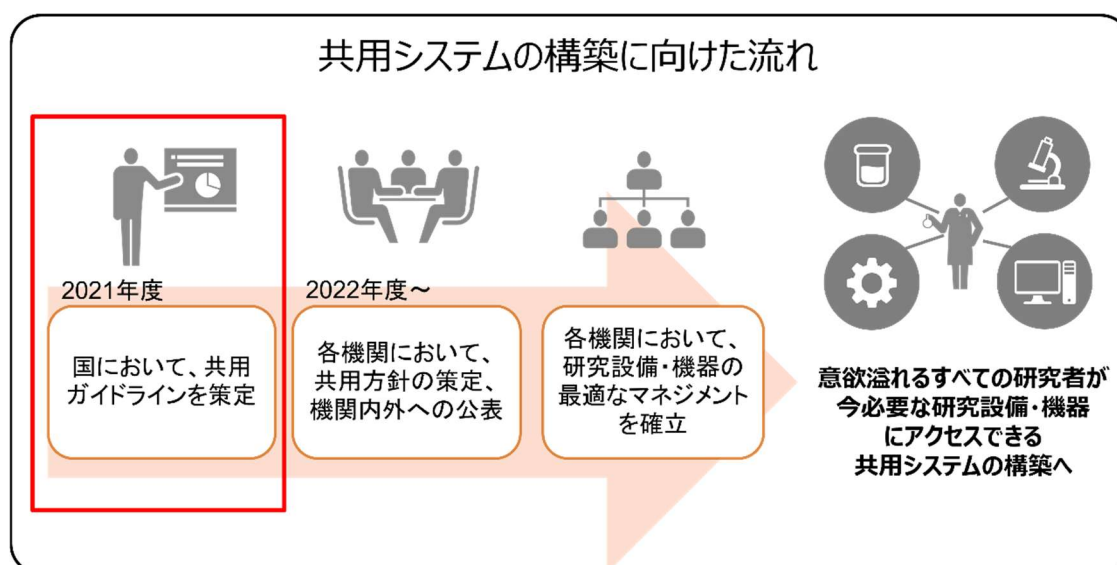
共用システムの構築に向けた流れ

2021年度

国において、共用ガイドラインを策定

2022年度～

各機関において、共用方針の策定、機関内外への公表

各機関において、研究設備・機器の最適なマネジメントを確立

意欲溢れるすべての研究者が今必要な研究設備・機器にアクセスできる共用システムの構築へ